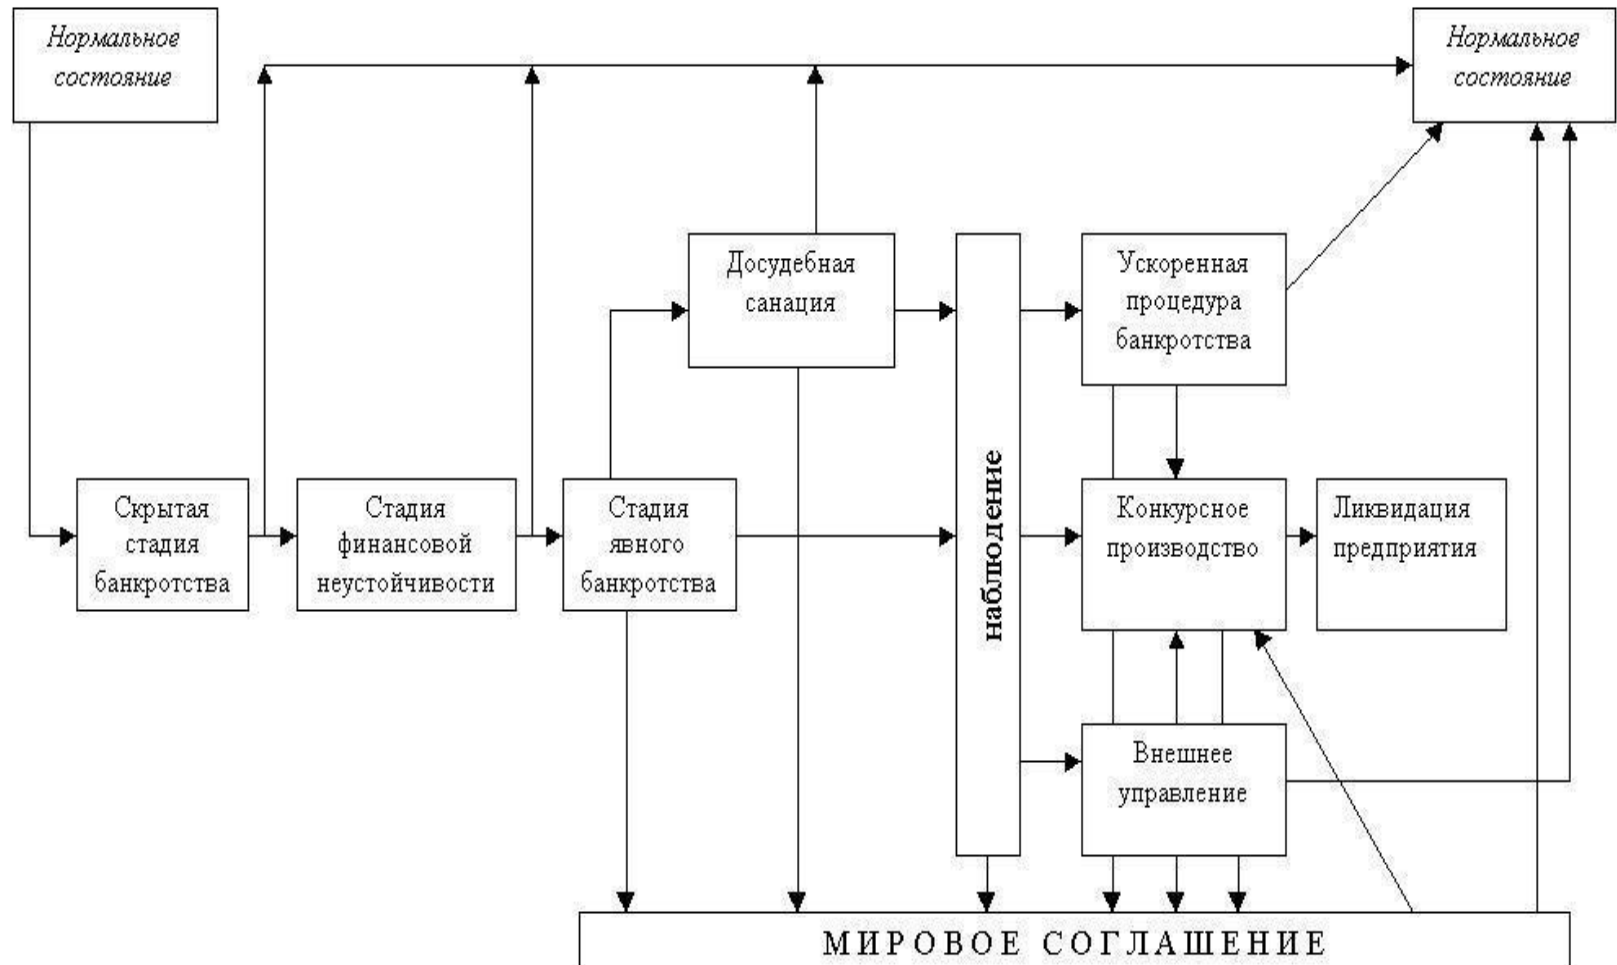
Нормальное состояние

Нормальное состояние

Досудебная санация

наблюдение

Ускоренная процедура банкротства

Скрытая стадия банкротства

Стадия финансовой неустойчивости

Стадия явного банкротства

Конкурсное производство

Ликвидация предприятия

Внешнее управление

МИРОВОЕ СОГЛАШЕНИЕ